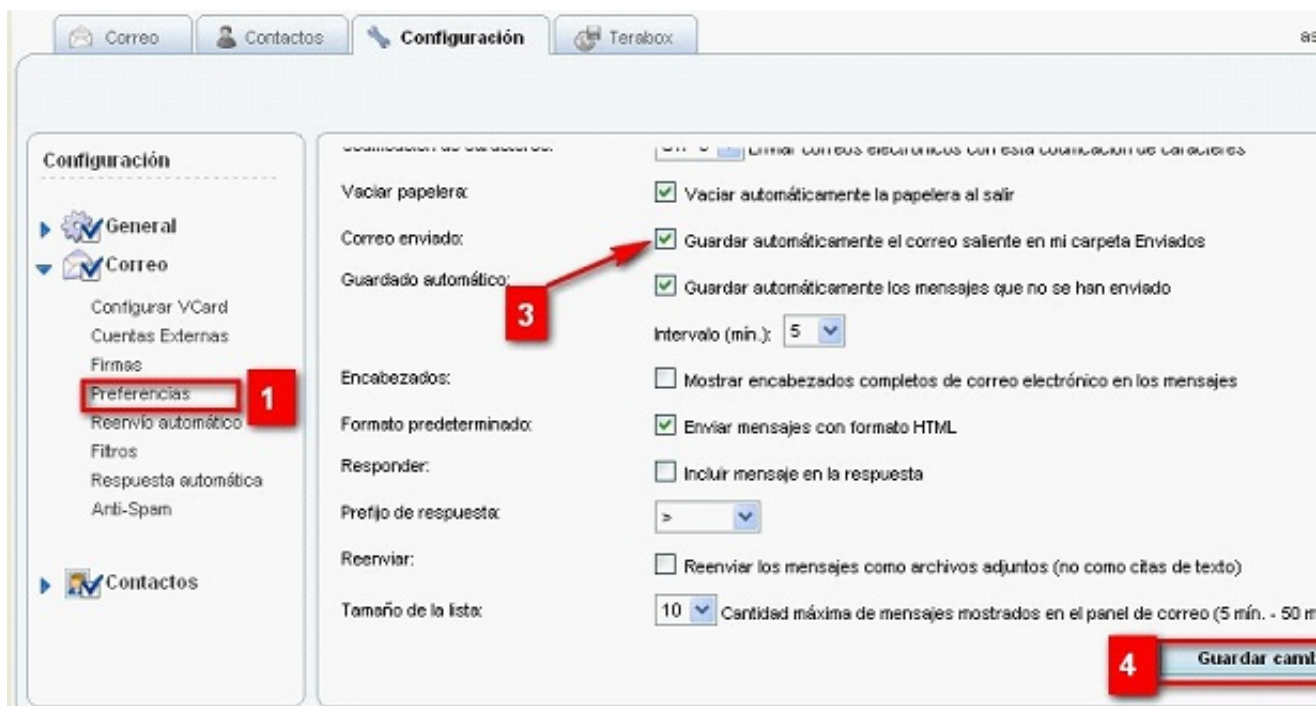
Correo | Contactos | Configuración | Terabox

as

Configuración

General
Correo
Configurar VCard
Cuentas Externas
Firmas
Preferencias
Reenvío automático
Filtros
Respuesta automática
Anti-Spam

Contactos

1

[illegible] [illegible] Enviar correos electrónicos con esta codificación de caracteres

Vaciar papelera: Vaciar automáticamente la papelera al salir

Correo enviado: Guardar automáticamente el correo saliente en mi carpeta Enviados

Guardado automático: Guardar automáticamente los mensajes que no se han enviado

3

Intervalo (mín.): 5

Encabezados: Mostrar encabezados completos de correo electrónico en los mensajes

Formato predeterminado: Enviar mensajes con formato HTML

Responder: Incluir mensaje en la respuesta

Prefijo de respuesta: >

Reenviar: Reenviar los mensajes como archivos adjuntos (no como citas de texto)

Tamaño de la lista: 10 Cantidad máxima de mensajes mostrados en el panel de correo (5 mín. - 50 m

4

Guardar camb